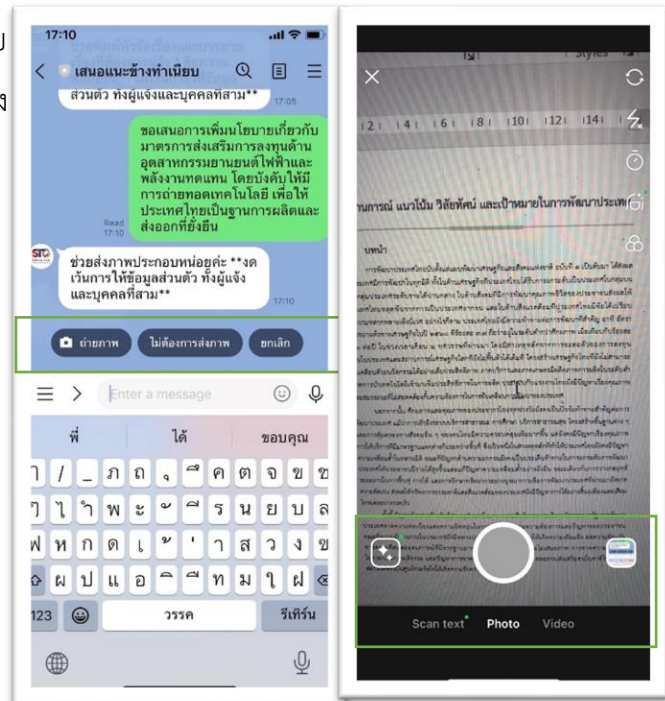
17:10

เสนอแนะข้างทำเนียบ

ส่วนตัว ทั้งผู้แจ้งและบุคคลที่สาม**

17:05

ขอเสนอการเพิ่มนโยบายเกี่ยวกับมาตรการส่งเสริมการลงทุนด้านอุตสาหกรรมยานยนต์ไฟฟ้าและพลังงานทดแทน โดยบังคับให้มีการถ่ายทอดเทคโนโลยี เพื่อให้ประเทศไทยเป็นฐานการผลิตและส่งออกที่ยั่งยืน

Read 17:10

ช่วยส่งภาพประกอบหน่อยค่ะ **งดเว้นการให้ข้อมูลส่วนตัว ทั้งผู้แจ้งและบุคคลที่สาม**

17:10

ถ่ายภาพ

ไม่ต้องการส่งภาพ

ยกเลิก

Enter a message

พี่ ได้ ขอบคุณ

123 วรรค รีเทิร์น

ๅ / _ ภ ถ ุ ึ ค ต จ ข ช
ๆ ไ ำ พ ะ ั ี ร น ย บ ล
ฟ ห ก ด เ ้ ่ า ส ว ง ข
ผ ป แ อ ิ ื ท ม ใ ฝ

Styles

12 14 16 18 110 112 114

นการณ์ แนวโน้ม วิสัยทัศน์ และเป้าหมายในการพัฒนาประเท

บทนำ

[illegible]

Scan text

Photo

Video